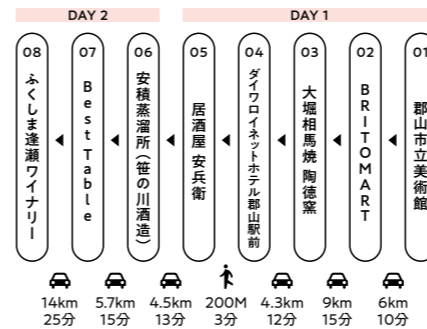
DAY 2

DAY 1

08
ふくしま逢瀬ワイナリー

07
Best Table

06
安積蒸溜所（笹の川酒造）

05
居酒屋 安兵衛

04
ダイワロイネットホテル郡山駅前

03
大堀相馬焼 陶徳窯

02
BRITOMART

01
郡山市立美術館

14km
25分

5.7km
15分

4.5km
13分

200M
3分

4.3km
12分

9km
15分

6km
10分